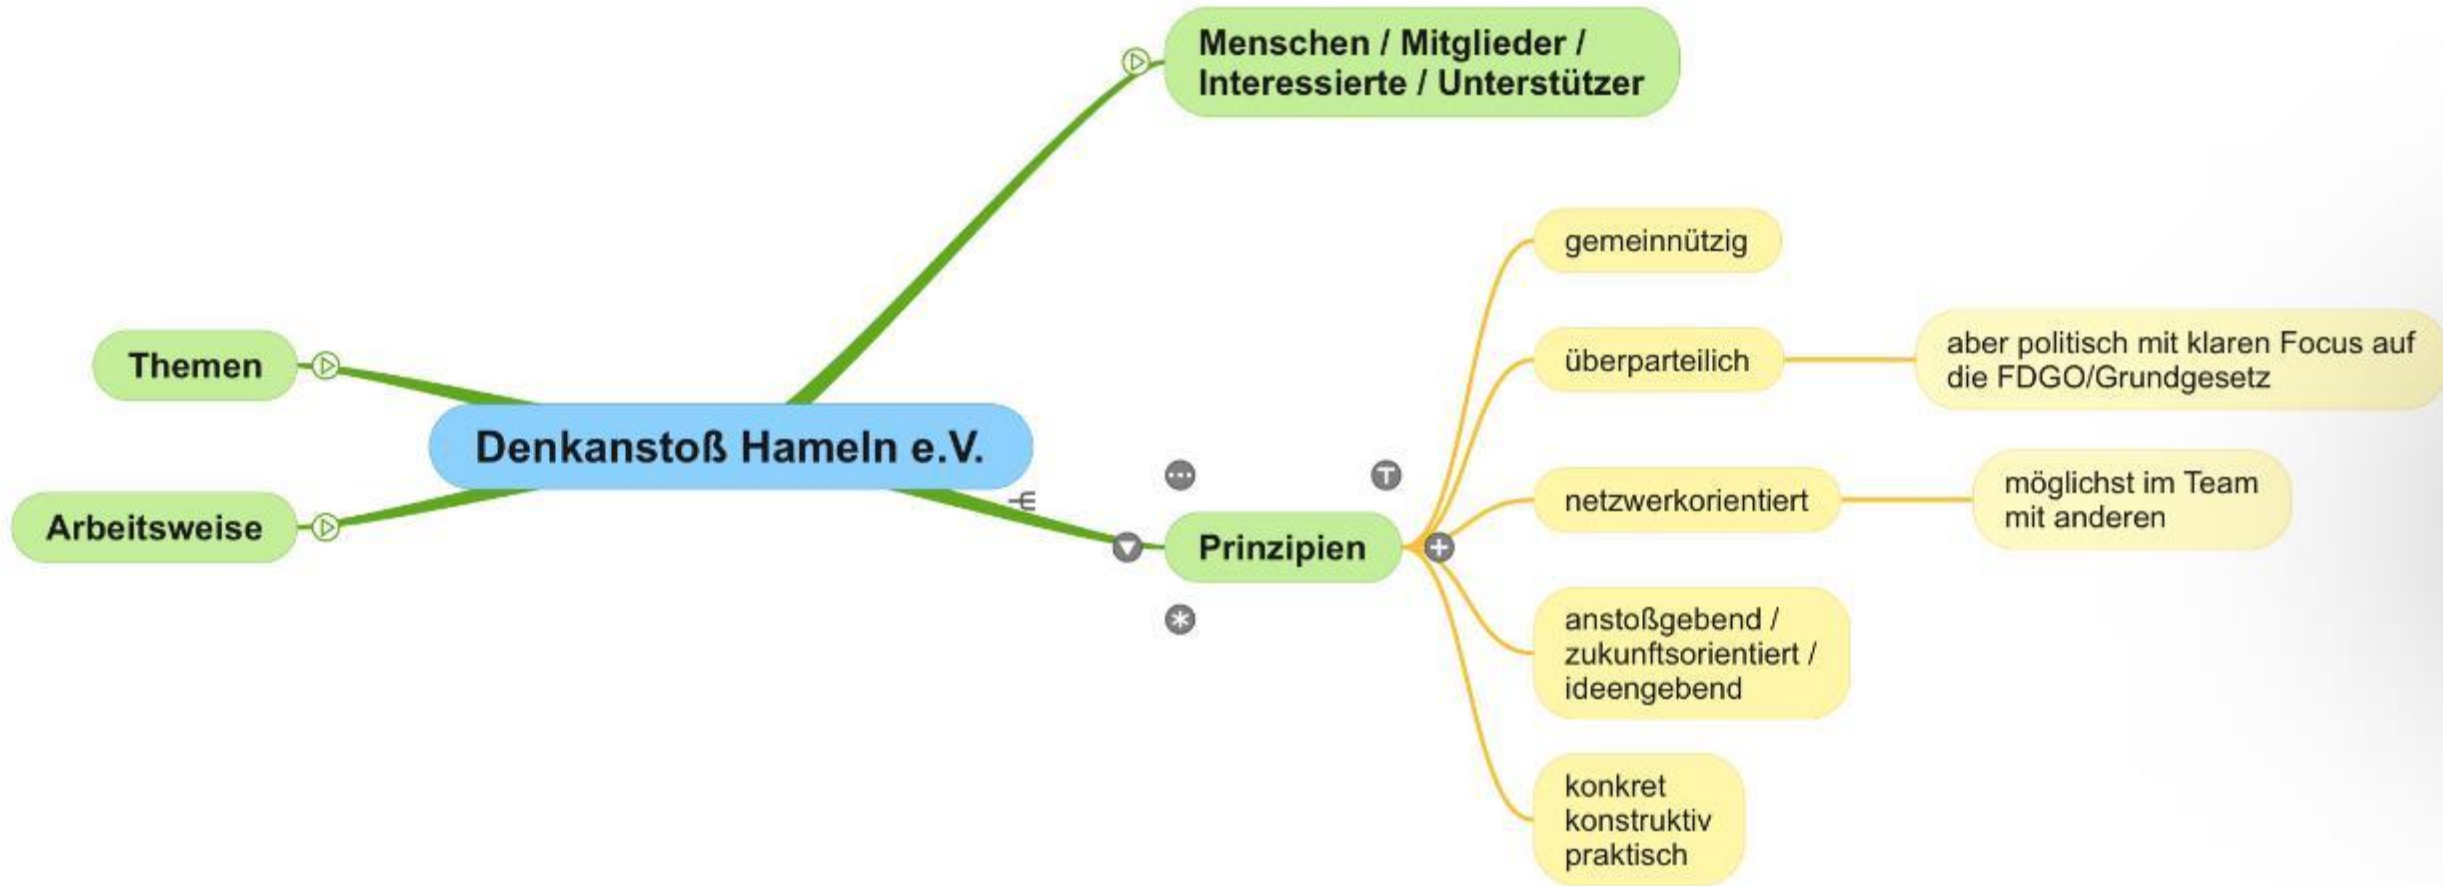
Menschen / Mitglieder / Interessierte / Unterstützer

Themen

Denkanstoß Hameln e.V.

Arbeitsweise

Prinzipien

gemeinnützig

überparteilich

aber politisch mit klaren Focus auf die FDGO/Grundgesetz

netzwerkorientiert

möglichst im Team mit anderen

anstoßgebend / zukunftsorientiert / ideengebend

konkret
konstruktiv
praktisch